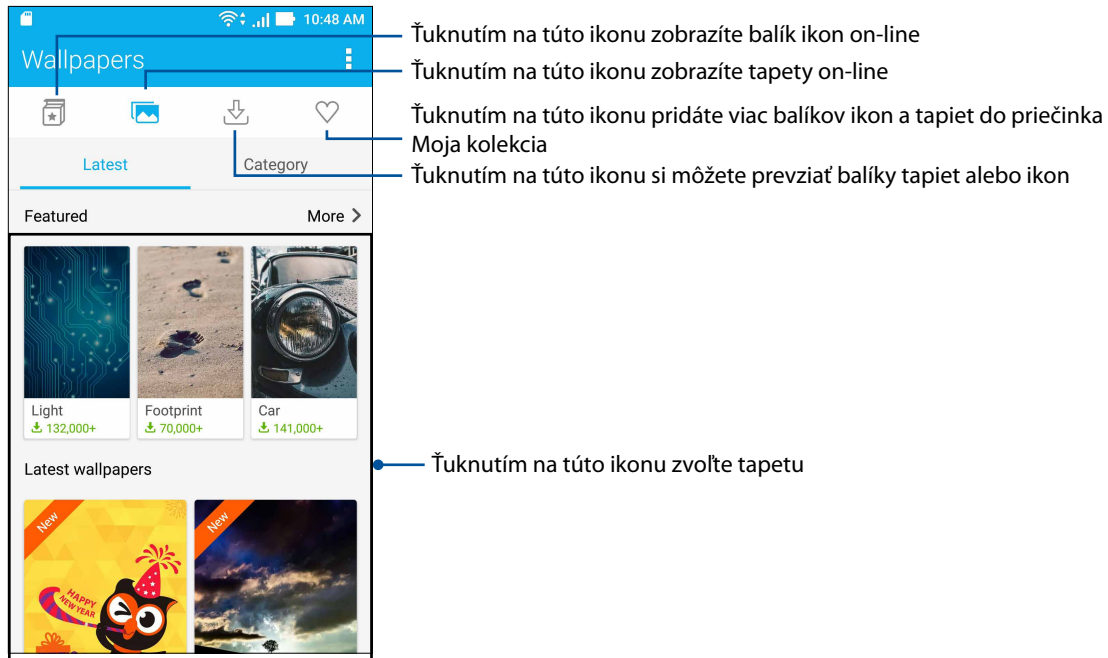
10:48 AM

Wallpapers

Latest

Category

Featured

More

Light
132,000+

Footprint
70,000+

Car
141,000+

Latest wallpapers

New

HAPPY NEW YEAR

New

Ťuknutím na túto ikonu zobrazíte balík ikon on-line

Ťuknutím na túto ikonu zobrazíte tapety on-line

Ťuknutím na túto ikonu pridáte viac balíkov ikon a tapiet do priečinka Moja kolekcia

Ťuknutím na túto ikonu si môžete prevziať balíky tapiet alebo ikon

Ťuknutím na túto ikonu zvoľte tapetu